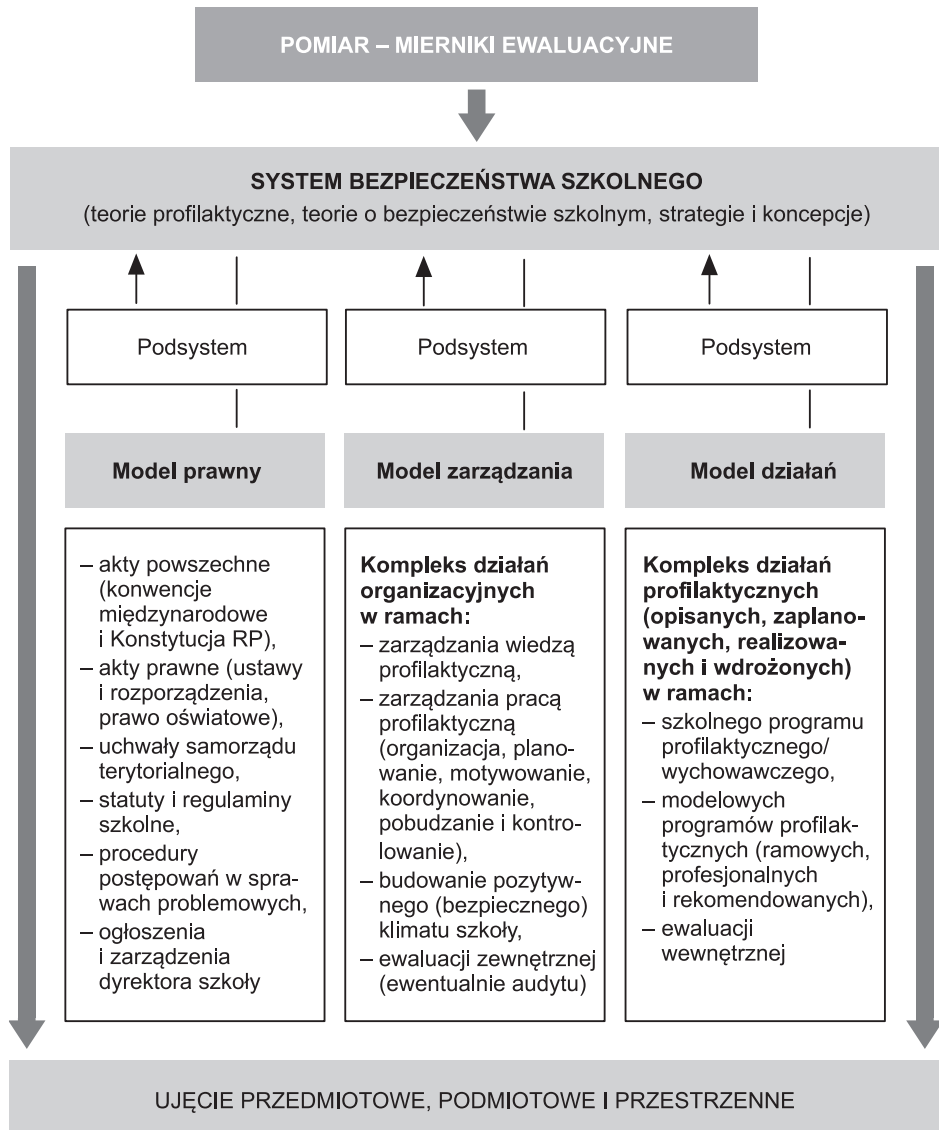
POMIAR – MIERNIKI EWALUACYJNE

SYSTEM BEZPIECZEŃSTWA SZKOLNEGO
(teorie profilaktyczne, teorie o bezpieczeństwie szkolnym, strategie i koncepcje)

Podsystem

Podsystem

Podsystem

Model prawny

Model zarządzania

Model działań

– akty powszechne (konwencje międzynarodowe i Konstytucja RP),
– akty prawne (ustawy i rozporządzenia, prawo oświatowe),
– uchwały samorządu terytorialnego,
– statuty i regulaminy szkolne,
– procedury postępowań w sprawach problemowych,
– ogłoszenia i zarządzenia dyrektora szkoły

Kompleks działań organizacyjnych w ramach:
– zarządzania wiedzą profilaktyczną,
– zarządzania pracą profilaktyczną (organizacja, planowanie, motywowanie, koordynowanie, pobudzanie i kontrolowanie),
– budowanie pozytywnego (bezpiecznego) klimatu szkoły,
– ewaluacji zewnętrznej (ewentualnie audytu)

Kompleks działań profilaktycznych (opisanych, zaplanowanych, realizowanych i wdrożonych) w ramach:
– szkolnego programu profilaktycznego/wychowawczego,
– modelowych programów profilaktycznych (ramowych, profesjonalnych i rekomendowanych),
– ewaluacji wewnętrznej

UJĘCIE PRZEDMIOTOWE, PODMIOTOWE I PRZESTRZENNE